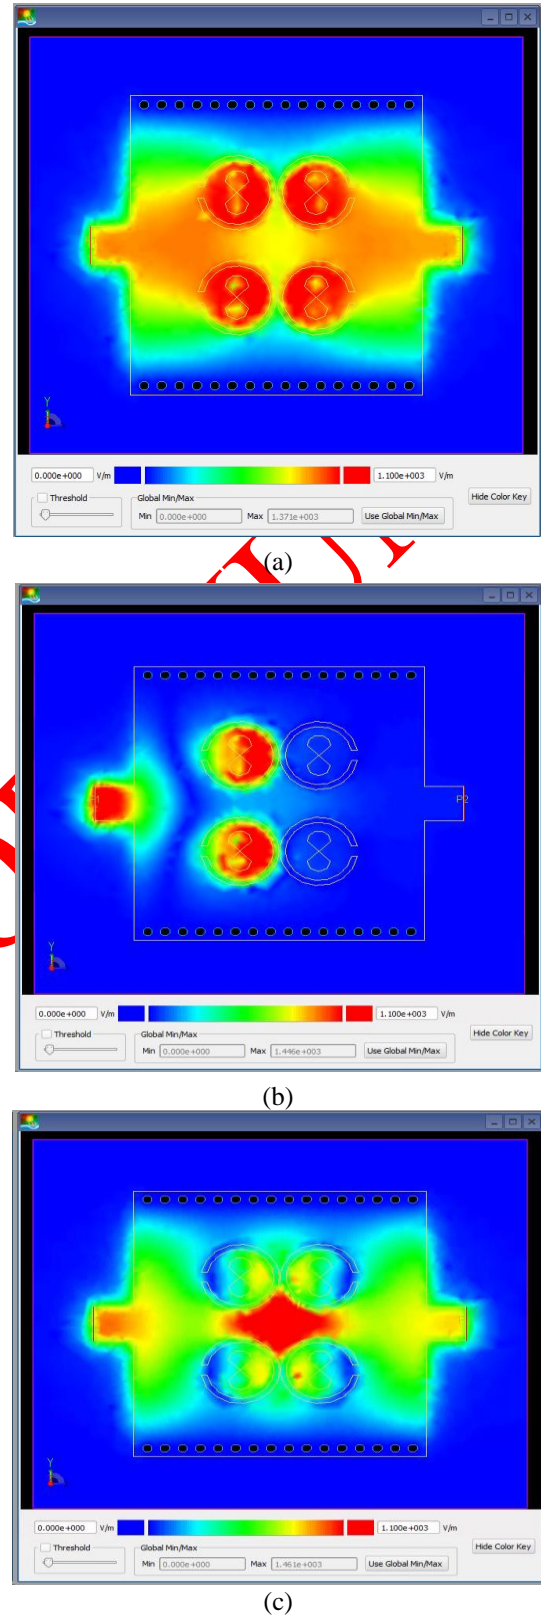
Y

0.000e+000 V/m 1.100e+003 V/m
Threshold
Global Min/Max
Min 0.000e+000 Max 1.371e+003 Use Global Min/Max
Hide Color Key

(a)

P1 P2

Y

0.000e+000 V/m 1.100e+003 V/m
Threshold
Global Min/Max
Min 0.000e+000 Max 1.446e+003 Use Global Min/Max
Hide Color Key

(b)

Y

0.000e+000 V/m 1.100e+003 V/m
Threshold
Global Min/Max
Min 0.000e+000 Max 1.461e+003 Use Global Min/Max
Hide Color Key

(c)